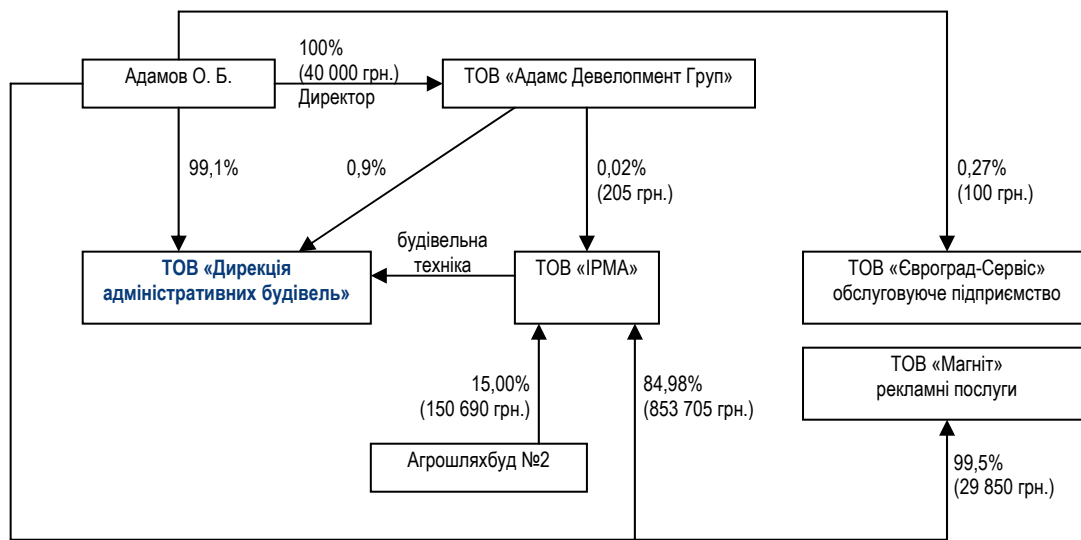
Адамов О. Б.

100%
(40 000 грн.)
Директор

ТОВ «Адамс Девелопмент Груп»

99,1%

0,9%

0,02%
(205 грн.)

0,27%
(100 грн.)

ТОВ «Дирекція адміністративних будівель»

будівельна техніка

ТОВ «ІРМА»

ТОВ «Євроград-Сервіс» обслуговуюче підприємство

ТОВ «Магніт» рекламні послуги

15,00%
(150 690 грн.)

84,98%
(853 705 грн.)

Агрошляхбуд №2

99,5%
(29 850 грн.)